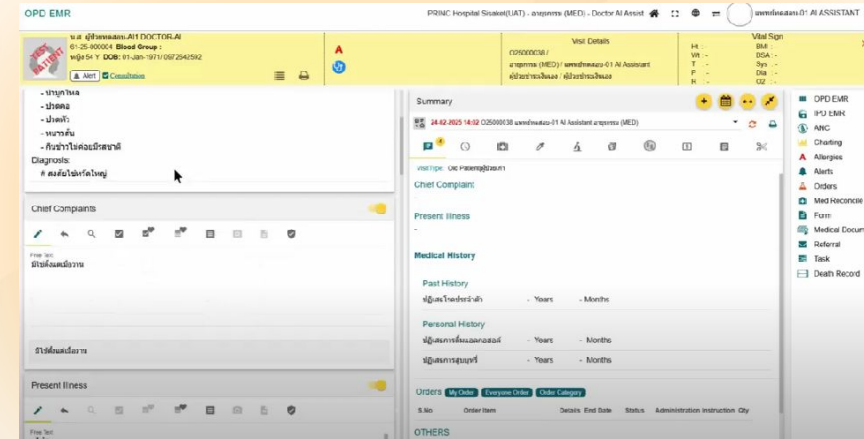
OPD EMR

PRINC Hospital Sisaket(UAT) - อายุรกรรม (MED) - Doctor AI Assist

แพทย์ทดสอบ-01 AI ASSISTANT

น.ส. ผู้ป่วยทดสอบ-AI1 DOCTOR-AI
61-25-000004 Blood Group :
หญิง 54 Y DOB: 01-Jan-1971/ 0972542592

Alert Consultation

Visit Details
O250000038 /
อายุรกรรม (MED) / แพทย์ทดสอบ-01 AI Assistant
ผู้ป่วยชำระเงินเอง / ผู้ป่วยชำระเงินเอง

Vital Sign
Ht - BMI -
Wt - BSA -
T - Sys -
P - Dia -
R - O2 -

- ปวดท้อง
- ปวดคอ
- ปวดหัว
- หนาวสั่น
- กินข้าวไม่ค่อยมีรสชาติ
Diagnosis:
# สงสัยไข้หวัดใหญ่

Chief Complaints

Free Text
มีไข้ตั้งแต่เมื่อวาน

มีไข้ตั้งแต่เมื่อวาน

Present Illness

Free Text

Summary

24-02-2025 14:02 O250000038 แพทย์ทดสอบ-01 AI Assistant อายุรกรรม (MED)

Visit Type: Old Patient/ผู้ป่วยเก่า

Chief Complaint

Present Illness
-

Medical History

Past History
ผู้ป่วยมีโรคประจำตัว - Years - Months

Personal History
ผู้ป่วยการดื่มแอลกอฮอล์ - Years - Months
ผู้ป่วยการสูบบุหรี่ - Years - Months

Orders My Order Everyone Order Order Category

| S.No | Order Item | Details | End Date | Status | Administration Instruction | Qty |
|---|---|---|---|---|---|---|

OTHERS

OPD EMR
IPD EMR
ANC
Charting
Allergies
Alerts
Orders
Med Reconcile
Form
Medical Docum
Referral
Task
Death Record